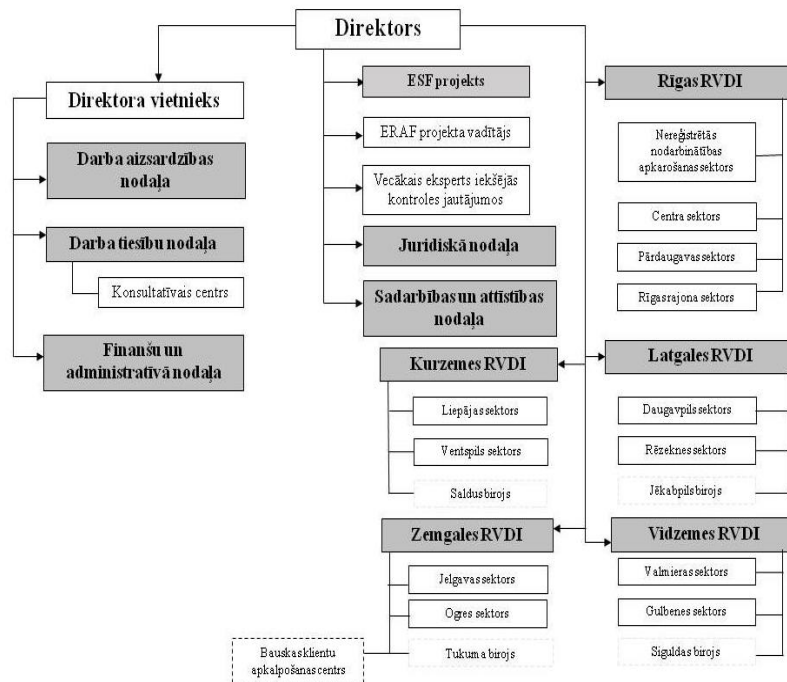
Direktors

Direktora vietnieks

Darba aizsardzības nodaļa

Darba tiesību nodaļa

Konsultatīvais centrs

Finanšu un administratīvā nodaļa

ESF projekts

ERAF projekta vadītājs

Vecākais eksperts iekšējās kontroles jautājumos

Juridiskā nodaļa

Sadarbības un attīstības nodaļa

Rīgas RVDI

Nereģistrētās nodarbinātības apkarošanas sektors

Centra sektors

Pārdaugavas sektors

Rīgas rajona sektors

Kurzemes RVDI

Liepājas sektors

Ventspils sektors

Saldus birojs

Latgales RVDI

Daugavpils sektors

Rēzeknes sektors

Jēkabpils birojs

Zemgales RVDI

Jelgavas sektors

Ogres sektors

Tukuma birojs

Bauskas klientu apkalpošanas centrs

Vidzemes RVDI

Valmieras sektors

Gulbenes sektors

Siguldas birojs